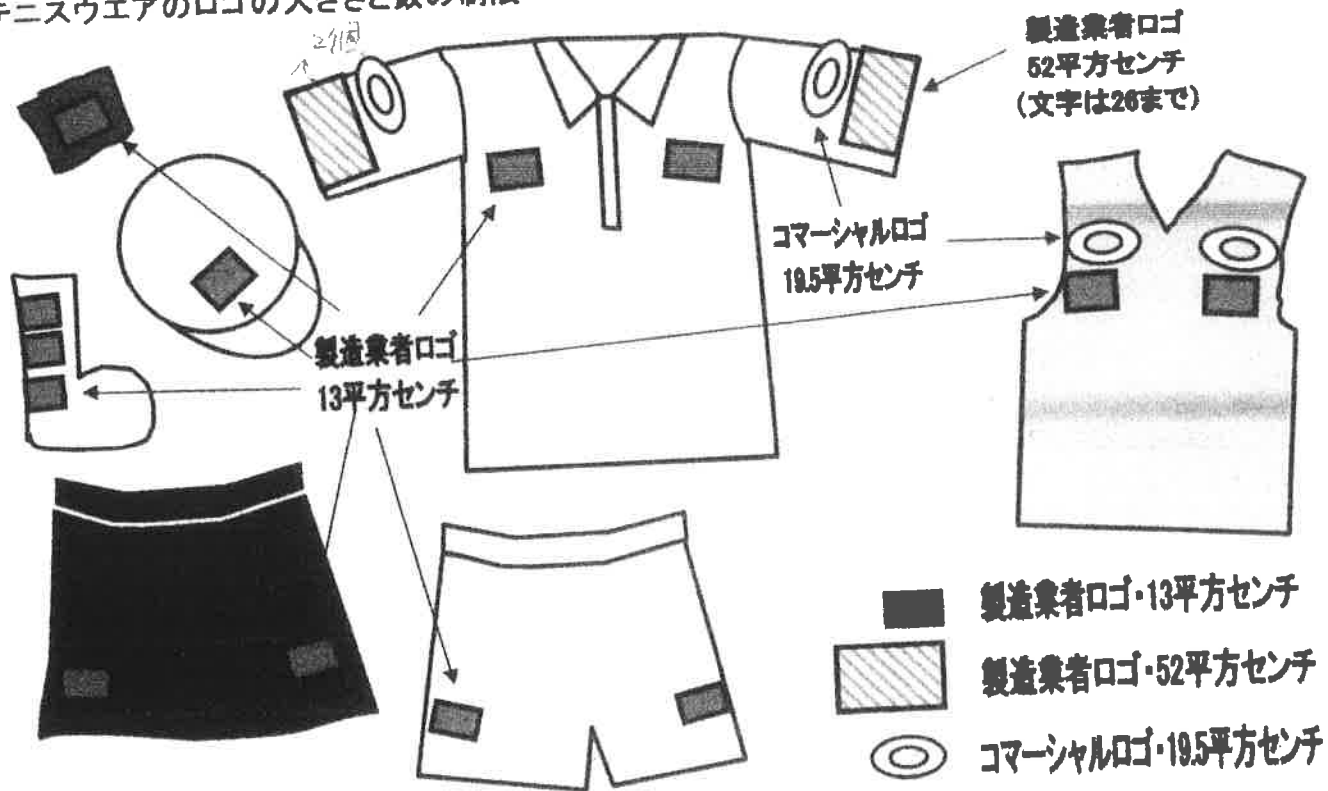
テニスウエアのロゴの大きさと数の制限

2個

製造業者ロゴ
52平方センチ
(文字は26まで)

コマーシャルロゴ
19.5平方センチ

製造業者ロゴ
13平方センチ

製造業者ロゴ・13平方センチ
製造業者ロゴ・52平方センチ
コマーシャルロゴ・19.5平方センチ